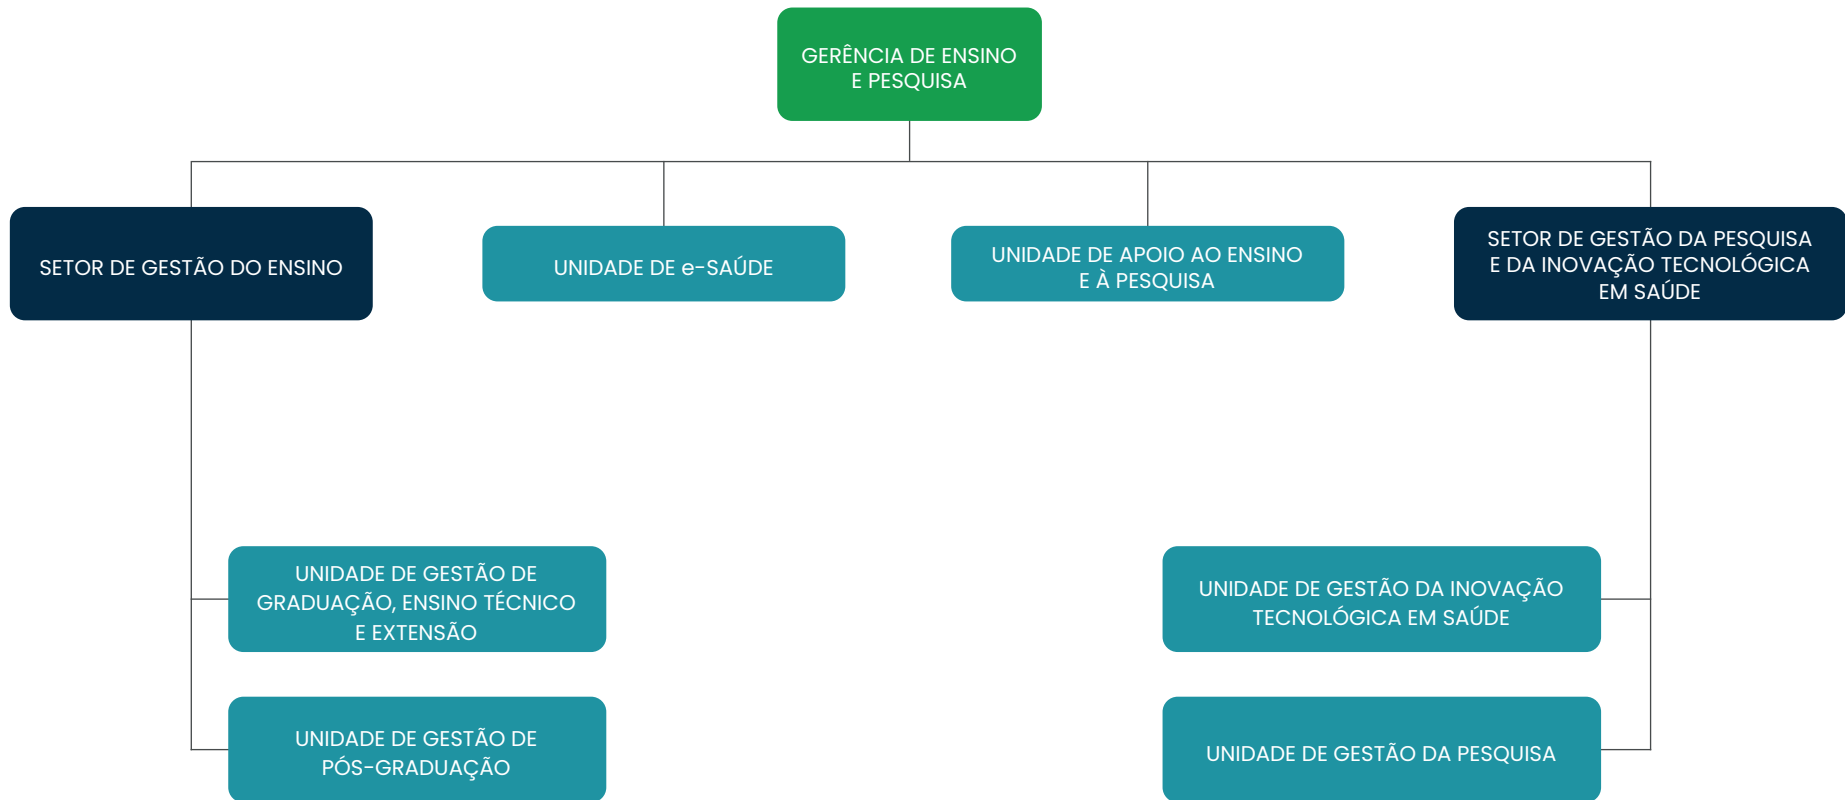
GERÊNCIA DE ENSINO E PESQUISA

SETOR DE GESTÃO DO ENSINO

UNIDADE DE e-SAÚDE

UNIDADE DE APOIO AO ENSINO E À PESQUISA

SETOR DE GESTÃO DA PESQUISA E DA INOVAÇÃO TECNOLÓGICA EM SAÚDE

UNIDADE DE GESTÃO DE GRADUAÇÃO, ENSINO TÉCNICO E EXTENSÃO

UNIDADE DE GESTÃO DE PÓS-GRADUAÇÃO

UNIDADE DE GESTÃO DA INOVAÇÃO TECNOLÓGICA EM SAÚDE

UNIDADE DE GESTÃO DA PESQUISA